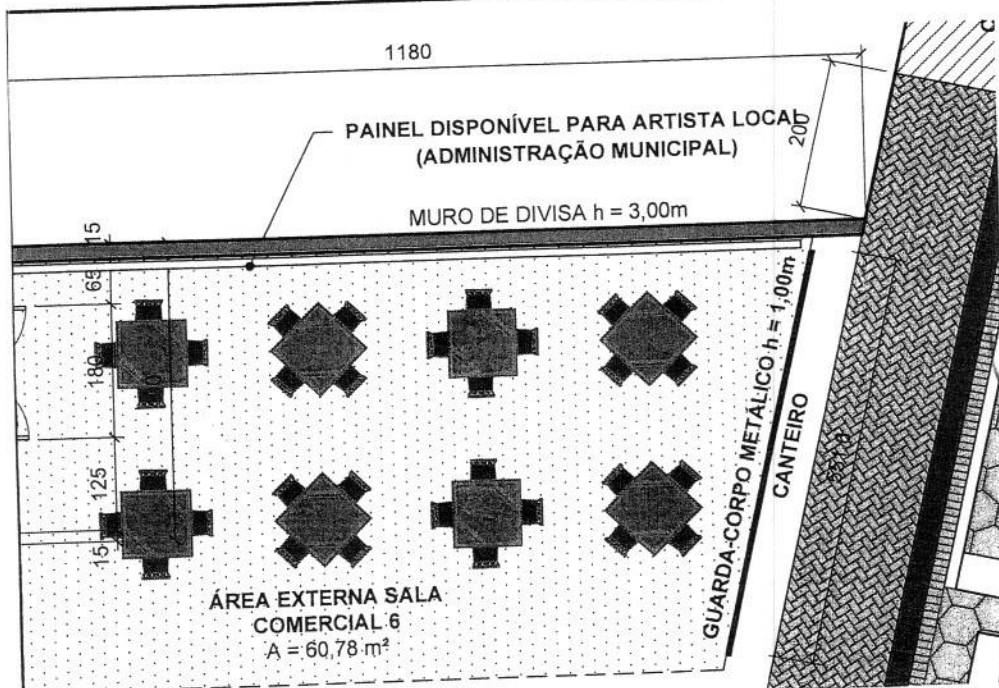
1180

PAINEL DISPONÍVEL PARA ARTISTA LOCAL
(ADMINISTRAÇÃO MUNICIPAL)

200

MURO DE DIVISA h = 3,00m

15

65

180

125

15

GUARDA-CORPO METÁLICO h = 1,00m

CANTEIRO

ÁREA EXTERNA SALA
COMERCIAL 6
A = 60,78 m²